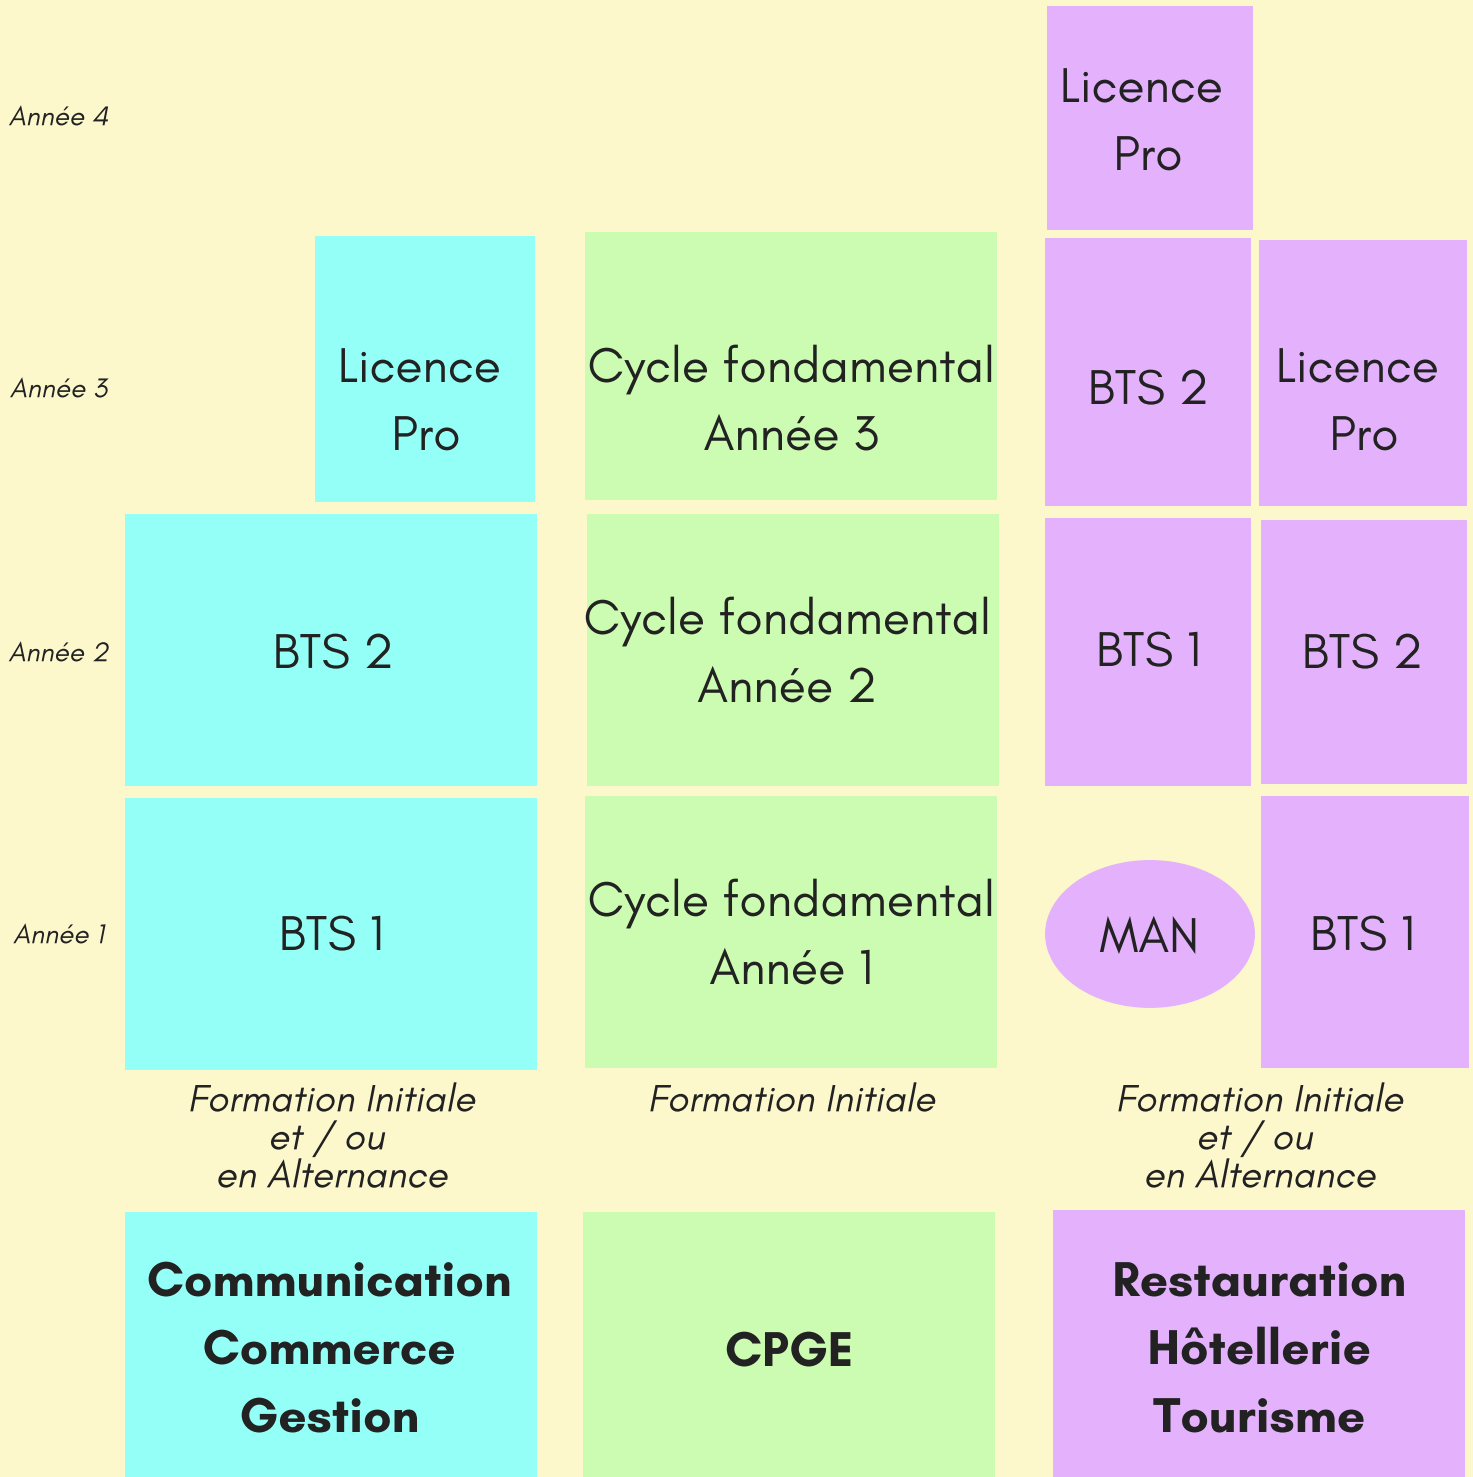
Année 4

Licence Pro

Année 3

Licence Pro

Cycle fondamental Année 3

BTS 2

Licence Pro

Année 2

BTS 2

Cycle fondamental Année 2

BTS 1

BTS 2

Année 1

BTS 1

Cycle fondamental Année 1

MAN

BTS 1

Formation Initiale et / ou en Alternance

Formation Initiale

Formation Initiale et / ou en Alternance

**Communication Commerce Gestion**

**CPGE**

**Restauration Hôtellerie Tourisme**